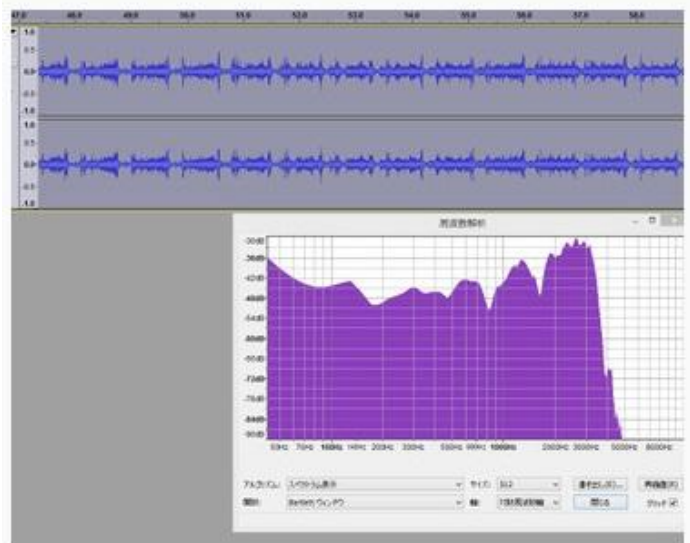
47.0 48.0 49.0 50.0 51.0 52.0 53.0 54.0 55.0 56.0 57.0 58.0

1.0
0.5
0.0
-0.5
-1.0
1.0
0.5
0.0
-0.5
-1.0

周波数解析

-30dB
-36dB
-42dB
-48dB
-54dB
-60dB
-66dB
-72dB
-78dB
-84dB
-90dB

50Hz 70Hz 100Hz 140Hz 200Hz 300Hz 500Hz 700Hz 1000Hz 2000Hz 3000Hz 5000Hz 8000Hz

アルゴリズム: スペクトラム表示
関数: Bartlett ウィンドウ
サイズ: 512
軸: 対数周波数軸
書き出し(E)...
再描画(R)
閉じる
グリッド